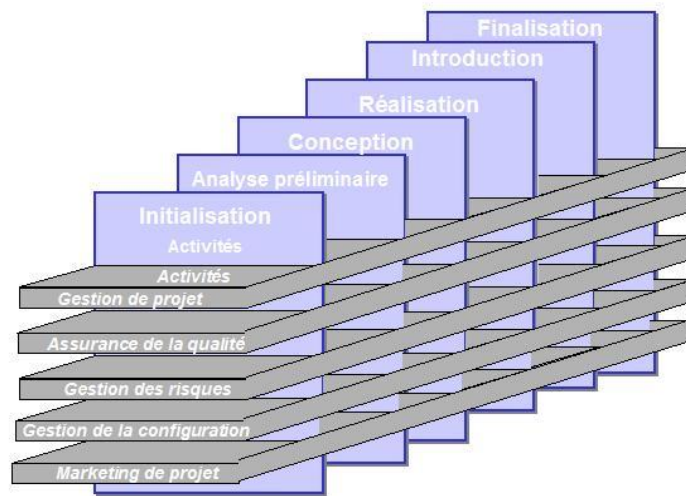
Finalisation

Introduction

Réalisation

Conception

Analyse préliminaire

Initialisation

Activités

Activités

Gestion de projet

Assurance de la qualité

Gestion des risques

Gestion de la configuration

Marketing de projet